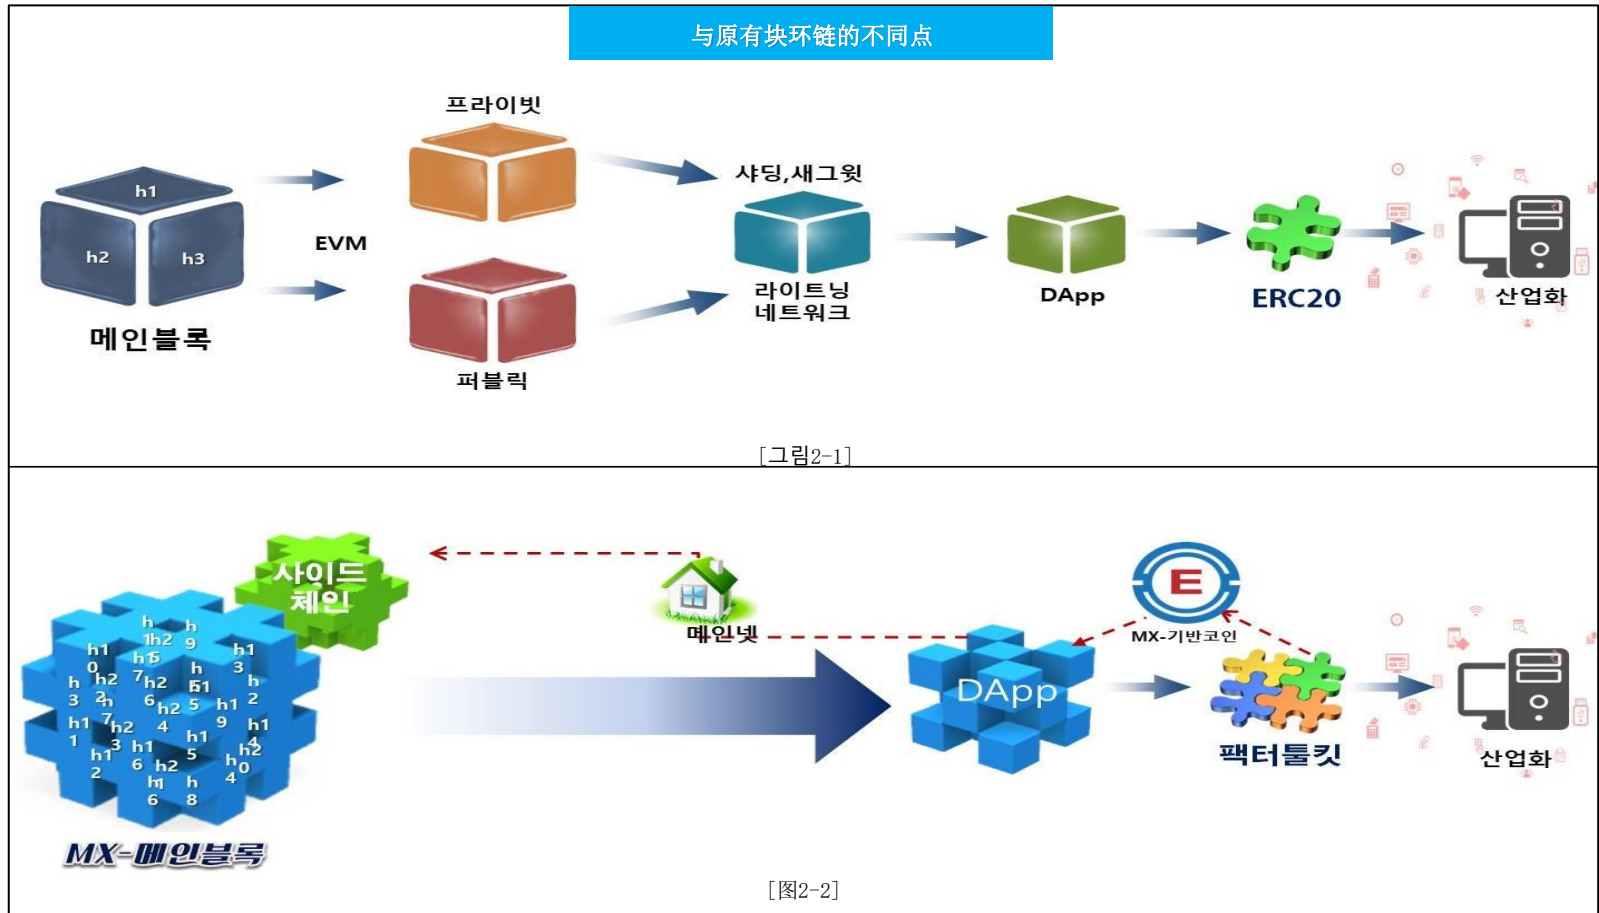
与原有块环链的不同点

프라이빗

h1
h2
h3

메인블록

EVM

퍼블릭

샤딩,새그윗

라이트닝
네트워크

DApp

ERC20

산업화

[그림2-1]

사이드
체인

메인넷

E

MX-기반코인

DApp

팩터툴킷

산업화

MX-메인블록

[图2-2]